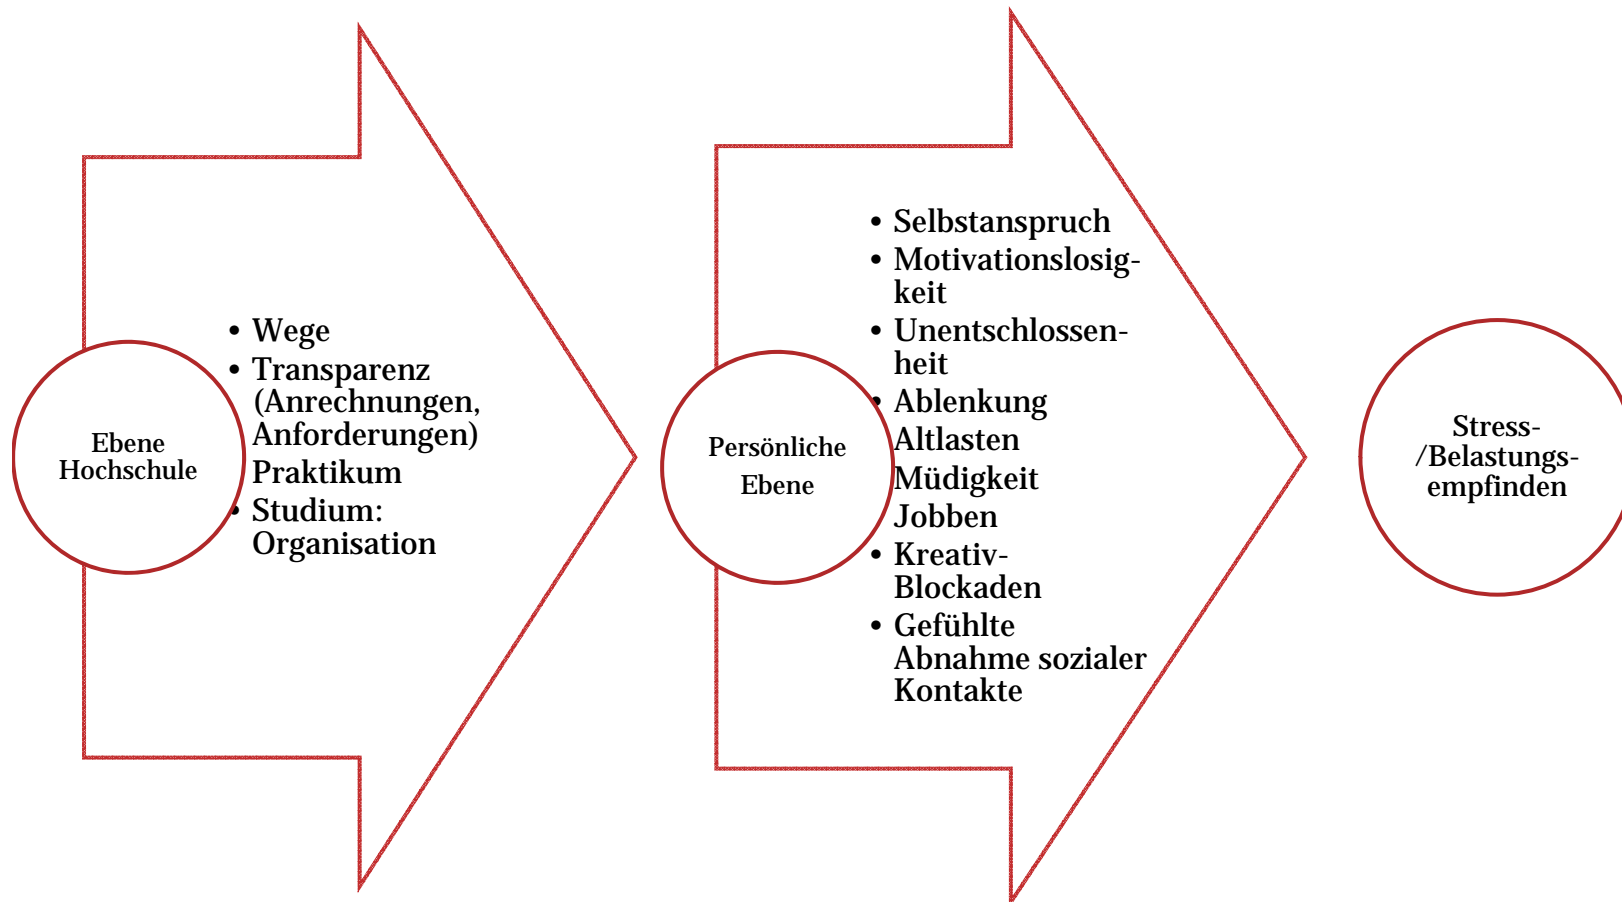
Ebene Hochschule

- Wege
- Transparenz (Anrechnungen, Anforderungen)
- Praktikum
- Studium: Organisation

Persönliche Ebene

- Selbstanspruch
- Motivationslosigkeit
- Unentschlossenheit
- Ablenkung
- Altlasten
- Müdigkeit
- Jobben
- Kreativ-Blockaden
- Gefühlte Abnahme sozialer Kontakte

Stress-/Belastungsempfinden